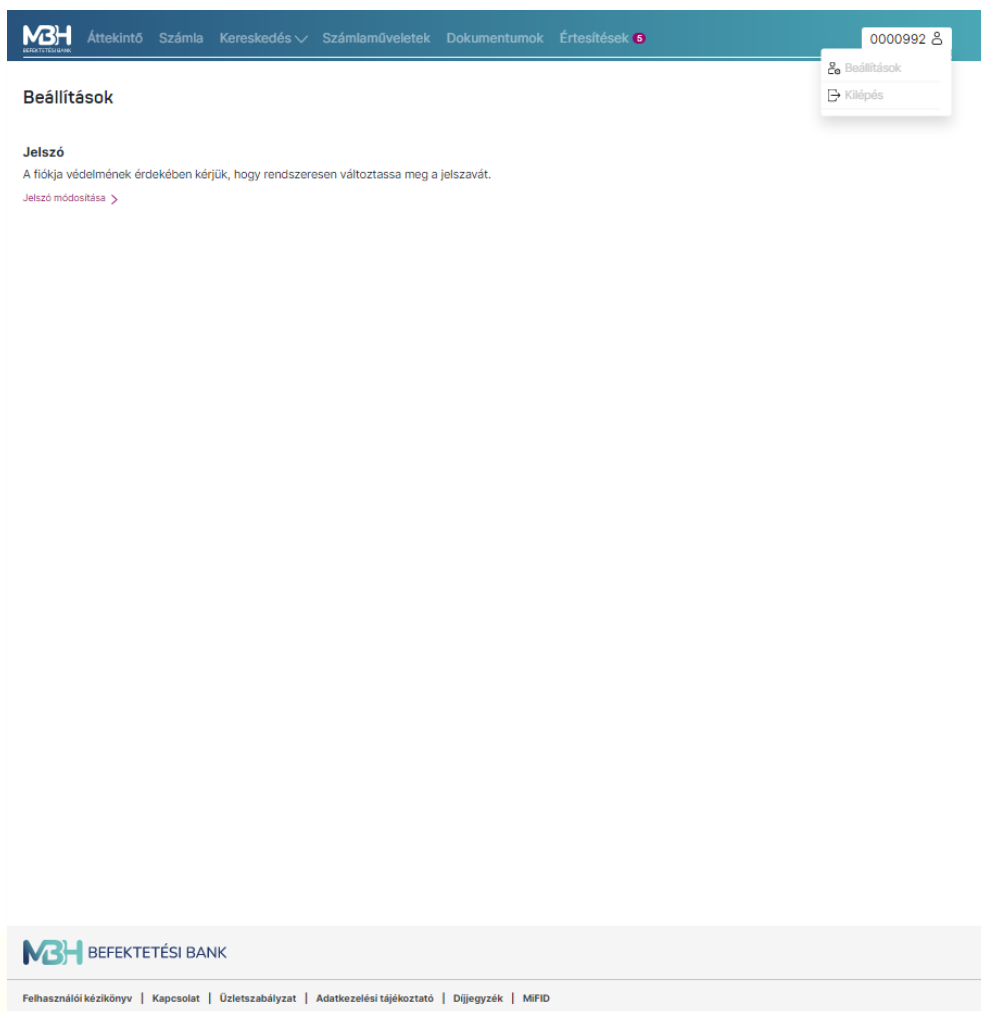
MBH BEFEKTETÉSI BANK Áttekintő Számla Kereskedés Számlaműveletek Dokumentumok Értesítések 5 0000992

Beállítások
Kilépés

Beállítások

Jelszó
A fiókja védelmének érdekében kérjük, hogy rendszeresen változtassa meg a jelszavát.
Jelszó módosítása

MBH BEFEKTETÉSI BANK

Felhasználói kézikönyv | Kapcsolat | Üzletszabályzat | Adatkezelési tájékoztató | Díjjegyzék | MiFID